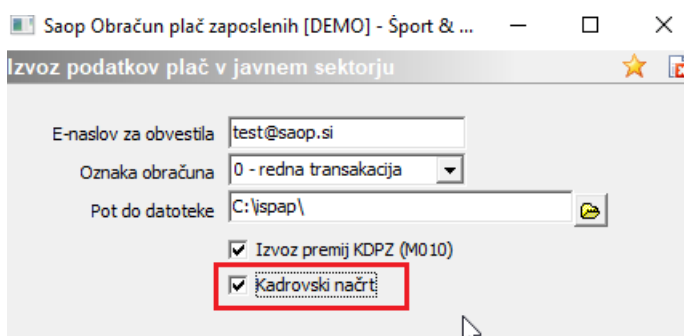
Saop Obračun plač zaposlenih [DEMO] - Šport & ...

Izvoz podatkov plač v javnem sektorju

E-naslov za obvestila test@saop.si

Oznaka obračuna 0 - redna transakcija

Pot do datoteke C:\ispap\

Izvoz premij KDPZ (M010)

Kadrovski načrt